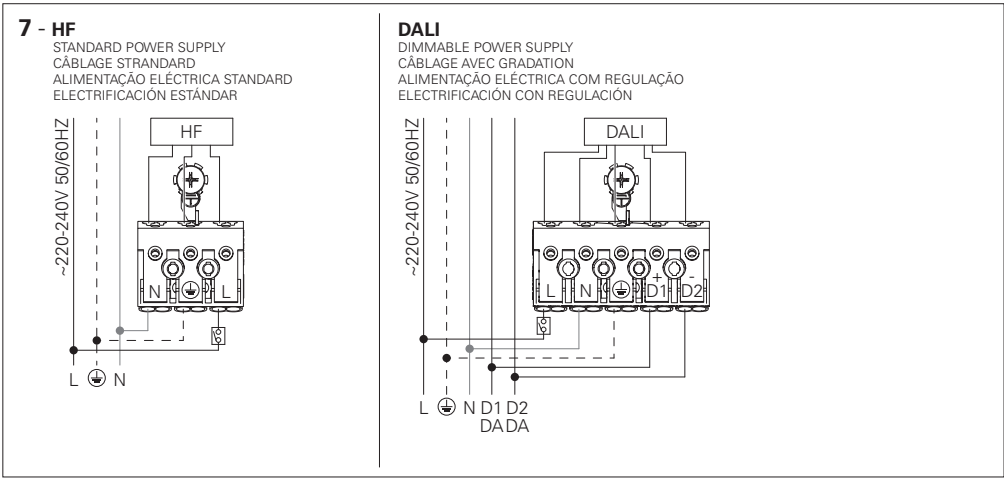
7 - HF
STANDARD POWER SUPPLY
CÂBLAGE STRANDARD
ALIMENTAÇÃO ELÉCTRICA STANDARD
ELECTRIFICACIÓN ESTÁNDAR

~220-240V 50/60HZ

HF

N ⏚ L

L ⏚ N

DALI
DIMMABLE POWER SUPPLY
CÂBLAGE AVEC GRADATION
ALIMENTAÇÃO ELÉCTRICA COM REGULAÇÃO
ELECTRIFICACIÓN CON REGULACIÓN

~220-240V 50/60HZ

DALI

L N ⏚ + D1 - D2

L ⏚ N D1 D2
DA DA